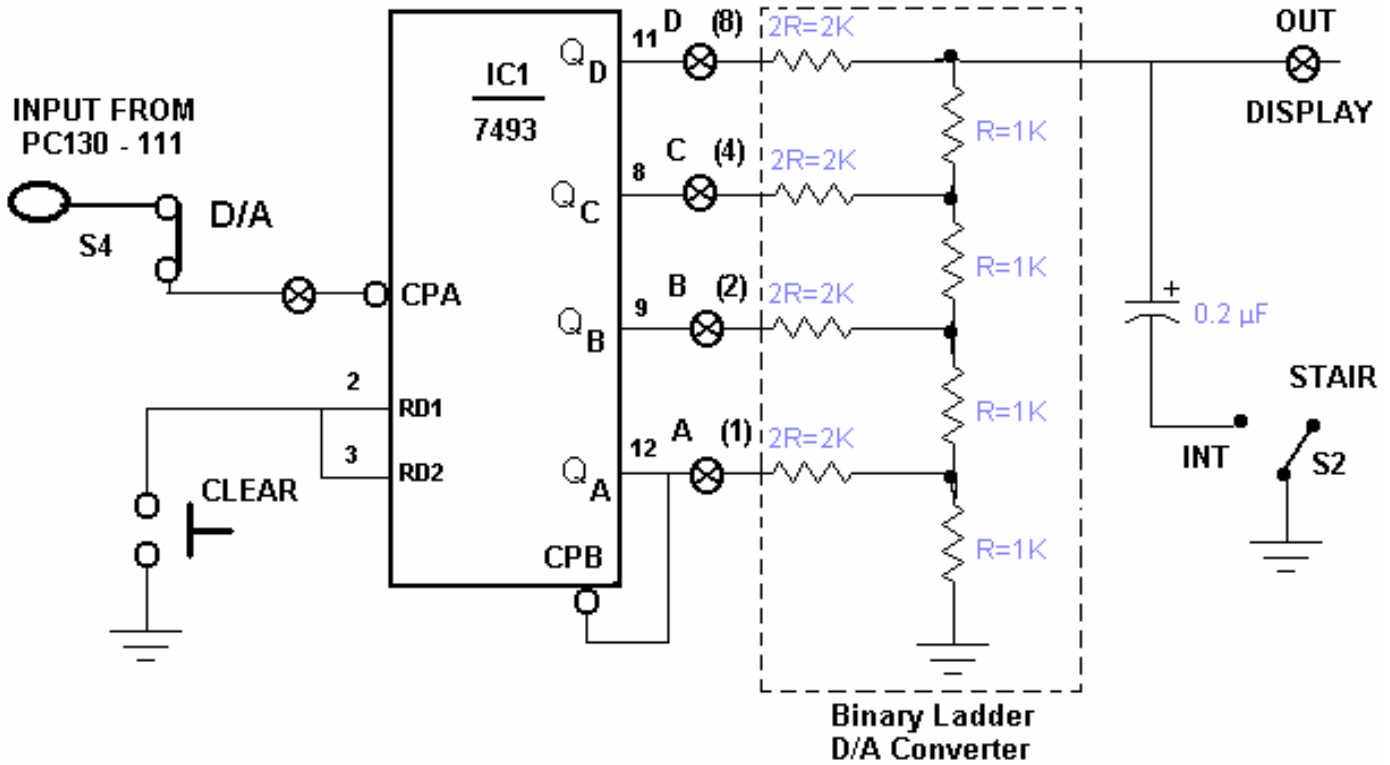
INPUT FROM
PC130 - 111

S4

D/A

IC1
7493

CPA

2
RD1

3
RD2

CLEAR

$Q_D$
$Q_C$
$Q_B$
$Q_A$

CPB

11 D (8)
8 C (4)
9 B (2)
12 A (1)

2R=2K
2R=2K
2R=2K
2R=2K

R=1K
R=1K
R=1K
R=1K

OUT
DISPLAY

+
0.2 µF

STAIR
INT
S2

Binary Ladder
D/A Converter